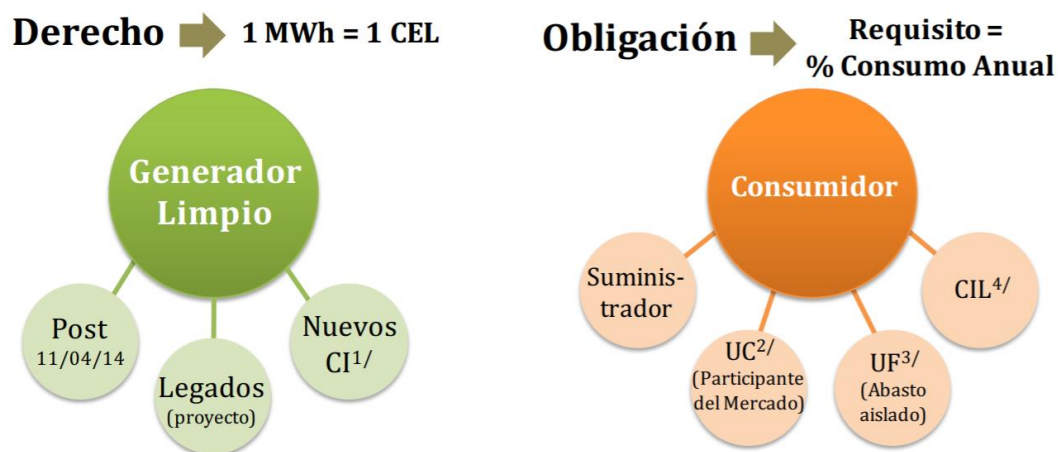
Derecho 1 MWh = 1 CEL

Generador Limpio

Post 11/04/14

Legados (proyecto)

Nuevos CI$^{1/}$

Obligación Requisito = % Consumo Anual

Consumidor

Suministrador

UC$^{2/}$ (Participante del Mercado)

UF$^{3/}$ (Abasto aislado)

CIL$^{4/}$